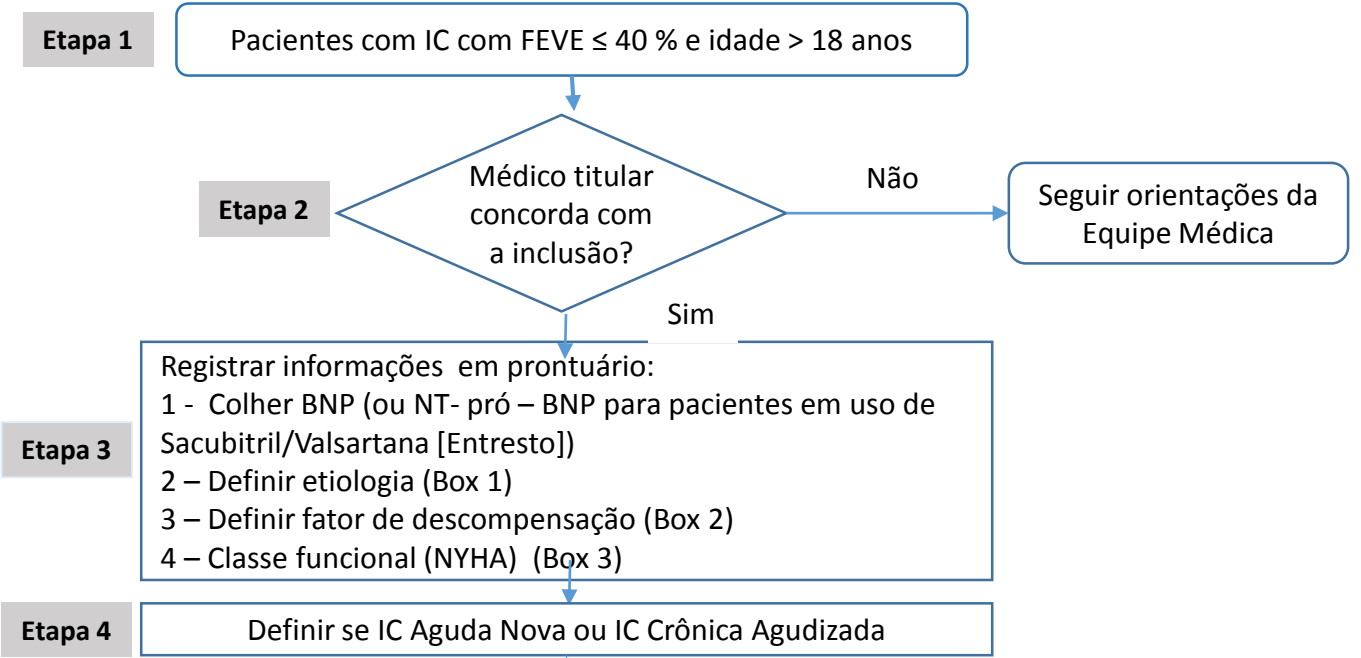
Etapa 1

Pacientes com IC com FEVE ≤ 40 % e idade > 18 anos

Etapa 2

Médico titular concorda com a inclusão?

Não

Seguir orientações da Equipe Médica

Sim

Etapa 3

Registrar informações em prontuário:
1 - Colher BNP (ou NT- pró – BNP para pacientes em uso de Sacubitril/Valsartana [Entresto])
2 – Definir etiologia (Box 1)
3 – Definir fator de descompensação (Box 2)
4 – Classe funcional (NYHA) (Box 3)

Etapa 4

Definir se IC Aguda Nova ou IC Crônica Agudizada